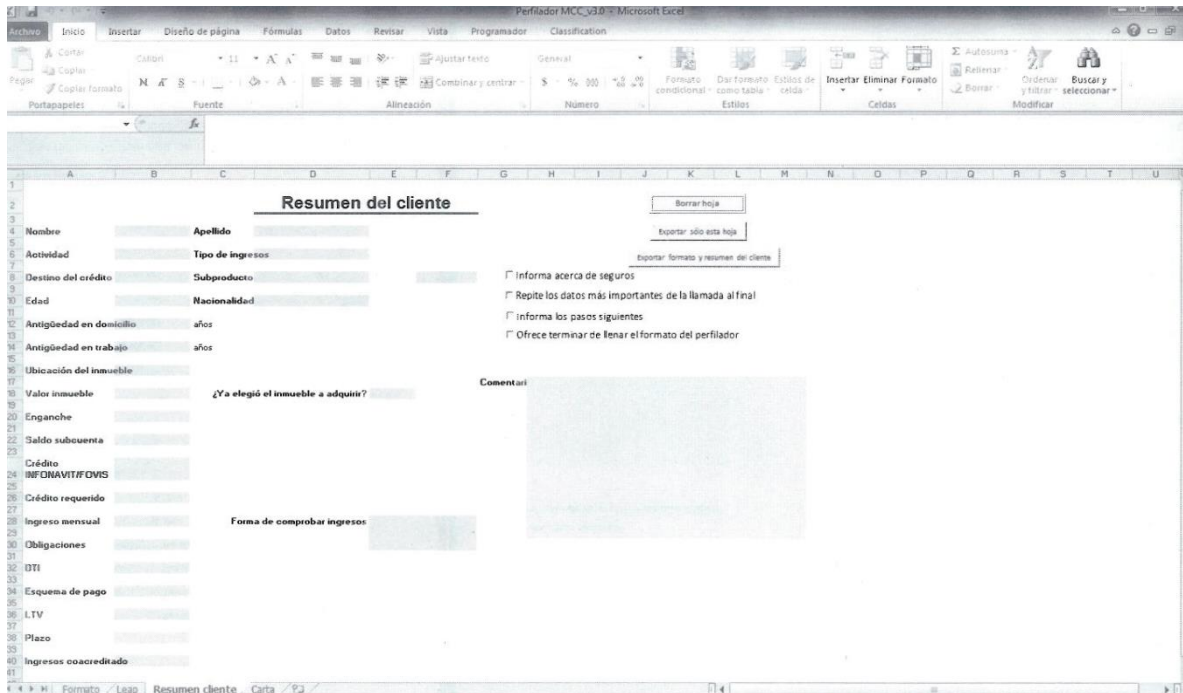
Perfilador MCC_v3.0 - Microsoft Excel

Archivo | Inicio | Insertar | Diseño de página | Fórmulas | Datos | Revisar | Vista | Programador | Classification

Cortar
Copiar
Pegar
Copiar formato
Portapapeles
Calibri
11
N K S
Fuente
Ajustar texto
Combinar y centrar
Alineación
General
$ % 000
Número
Formato condicional
Dar formato como tabla
Estilos de celda
Estilos
Insertar | Eliminar | Formato
Celdas
Autosuma
Rellenar
Borrar
Ordenar y filtrar
Buscar y seleccionar
Modificar

$f_x$

| A | B | C | D | E | F | G | H | I | J | K | L | M | N | O | P | Q | R | S | T | U |

Resumen del cliente

Borrar hoja

Exportar sólo esta hoja

Exportar formato y resumen del cliente

Nombre
Apellido
Actividad
Tipo de ingresos
Destino del crédito
Subproducto
Edad
Nacionalidad
Antigüedad en domicilio
años
Antigüedad en trabajo
años
Ubicación del inmueble
Valor inmueble
¿Ya eligió el inmueble a adquirir?
Enganche
Saldo subcuenta
Crédito INFONAVIT/FOVIS
Crédito requerido
Ingreso mensual
Forma de comprobar ingresos
Obligaciones
DTI
Esquema de pago
LTV
Plazo
Ingresos coacreditado

☐ Informa acerca de seguros
☐ Repite los datos más importantes de la llamada al final
☐ Informa los pasos siguientes
☐ Ofrece terminar de llenar el formato del perfilador

Comentari

Formato / Leao / Resumen cliente / Carta /